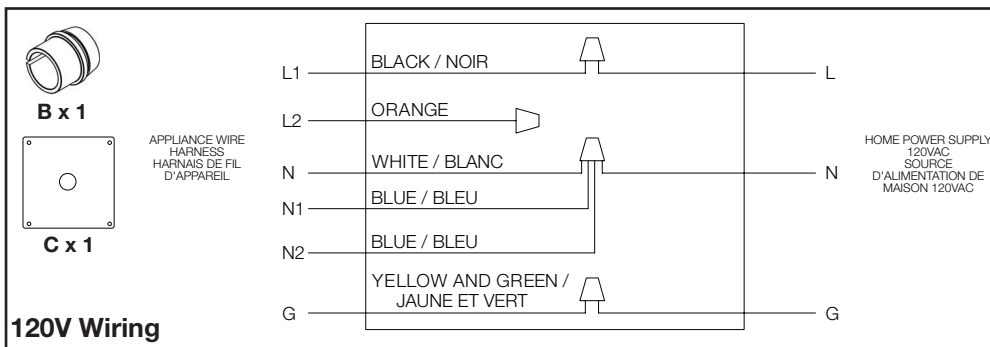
B x 1

C x 1

APPLIANCE WIRE HARNESS
HARNAIS DE FIL D'APPAREIL

L1
BLACK / NOIR
L

L2
ORANGE

N
WHITE / BLANC
N

N1
BLUE / BLEU

N2
BLUE / BLEU

G
YELLOW AND GREEN / JAUNE ET VERT
G

HOME POWER SUPPLY 120VAC
SOURCE D'ALIMENTATION DE MAISON 120VAC

120V Wiring